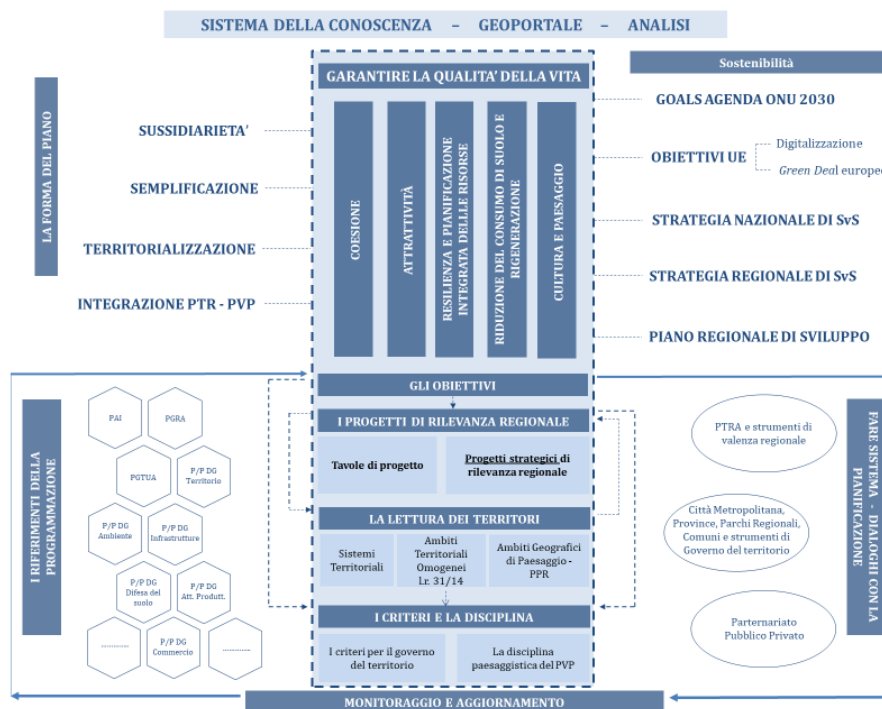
SISTEMA DELLA CONOSCENZA – GEOPORTALE – ANALISI

LA FORMA DEL PIANO

SUSSIDIARIETA'

SEMPLIFICAZIONE

TERRITORIALIZZAZIONE

INTEGRAZIONE PTR - PVP

GARANTIRE LA QUALITA' DELLA VITA

COESIONE

ATTRATTIVITÀ

RESILIENZA E PIANIFICAZIONE INTEGRATA DELLE RISORSE

RIDUZIONE DEL CONSUMO DI SUOLO E RIGENERAZIONE

CULTURA E PAESAGGIO

Sostenibilità

GOALS AGENDA ONU 2030

OBIETTIVI UE

Digitalizzazione

Green Deal europeo

STRATEGIA NAZIONALE DI SvS

STRATEGIA REGIONALE DI SvS

PIANO REGIONALE DI SVILUPPO

GLI OBIETTIVI

I RIFERIMENTI DELLA PROGRAMMAZIONE

PAI

PGRA

PGTUA

P/P DG Territorio

P/P DG Ambiente

P/P DG Infrastrutture

P/P DG Difesa del suolo

P/P DG Att. Produtt.

..........

P/P DG Commercio

..........

I PROGETTI DI RILEVANZA REGIONALE

Tavole di progetto

Progetti strategici di rilevanza regionale

LA LETTURA DEI TERRITORI

Sistemi Territoriali

Ambiti Territoriali Omogenei Lr. 31/14

Ambiti Geografici di Paesaggio - PPR

I CRITERI E LA DISCIPLINA

I criteri per il governo del territorio

La disciplina paesaggistica del PVP

FARE SISTEMA - DIALOGHI CON LA PIANIFICAZIONE

PTRA e strumenti di valenza regionale

Città Metropolitana, Province, Parchi Regionali, Comuni e strumenti di Governo del territorio

Parternariato Pubblico Privato

MONITORAGGIO E AGGIORNAMENTO